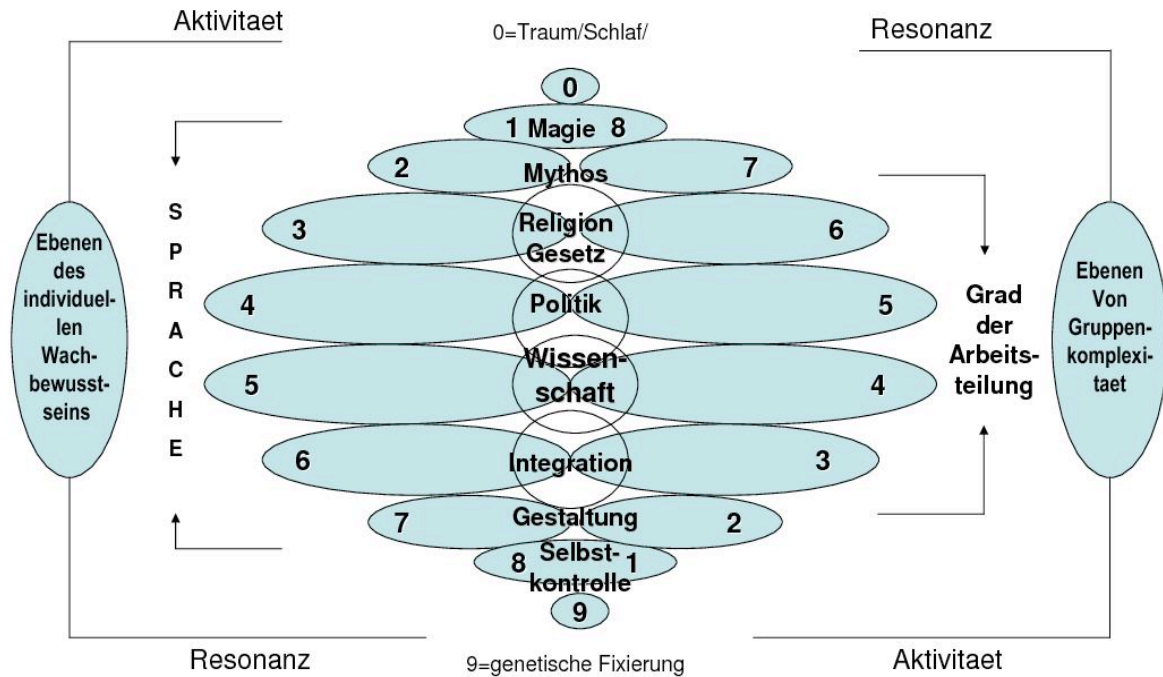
Aktivitaet

0=Traum/Schlaf/

Resonanz

0

1 Magie 8

2

Mythos

7

3

Religion Gesetz

6

4

Politik

5

5

Wissenschaft

4

6

Integration

3

7

Gestaltung

2

8

Selbstkontrolle

1

9

S P R A C H E

Ebenen des individuellen Wachbewusstseins

Grad der Arbeitsteilung

Ebenen Von Gruppenkomplexitaet

Resonanz

9=genetische Fixierung

Aktivitaet